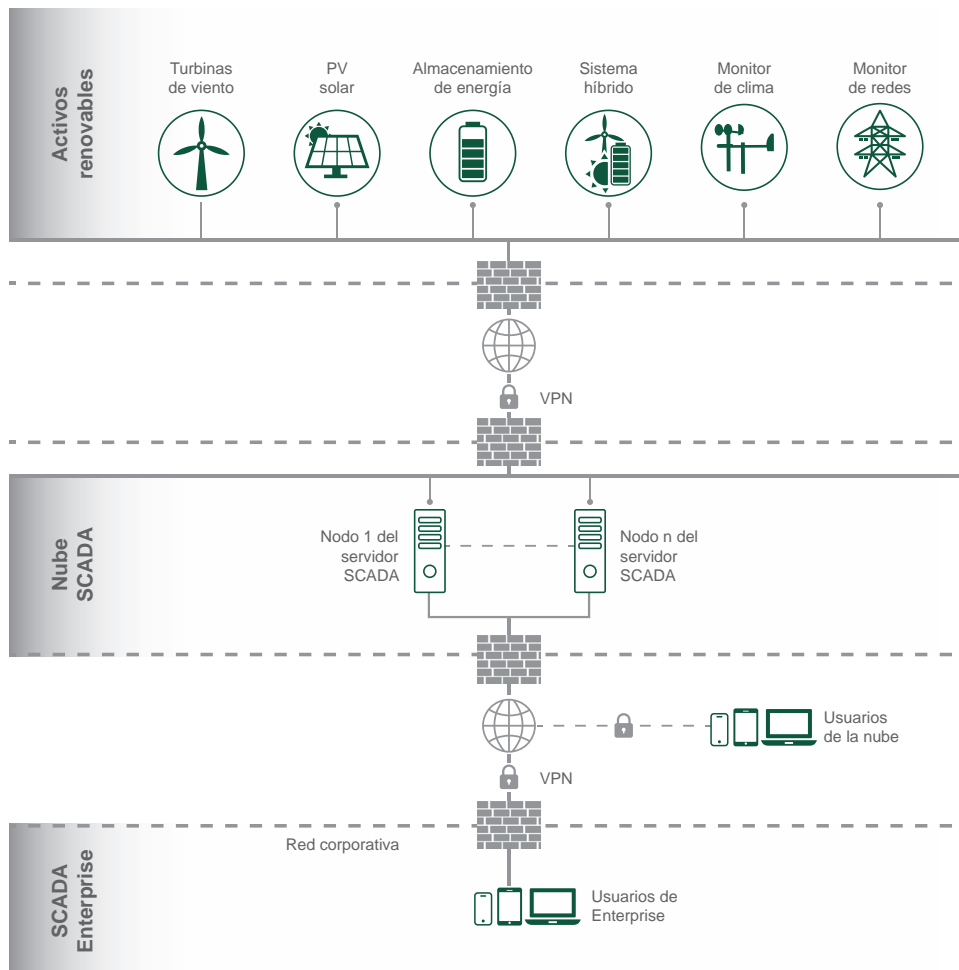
Activos renovables

Turbinas de viento

PV solar

Almacenamiento de energía

Sistema híbrido

Monitor de clima

Monitor de redes

VPN

Nube SCADA

Nodo 1 del servidor SCADA

Nodo n del servidor SCADA

Usuarios de la nube

VPN

SCADA Enterprise

Red corporativa

Usuarios de Enterprise